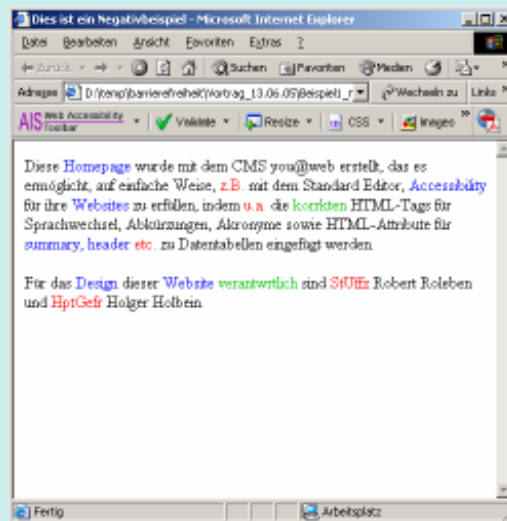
Dies ist ein Negativbeispiel - Microsoft Internet Explorer

Datei Bearbeiten Ansicht Favoriten Extras ?

Zurück Suchen Favoriten Medien

Adresse D:\temp\barrierefreiheit\Vortrag_13.06.05\Beispiel1_r Wechseln zu Links

AIS Web Accessibility Toolbar Validate Resize CSS Images

Diese Homepage wurde mit dem CMS you@web erstellt, das es ermöglicht, auf einfache Weise, z.B. mit dem Standard Editor, Accessibility für ihre Websites zu erfüllen, indem u.a. die korrkten HTML-Tags für Sprachwechsel, Abkürzungen, Akronyme sowie HTML-Attribute für summary, header etc. zu Datentabellen eingefügt werden.

Für das Design dieser Website verantwortlich sind StUffz Robert Roleben und HptGefr Holger Holbein.

Fertig Arbeitsplatz